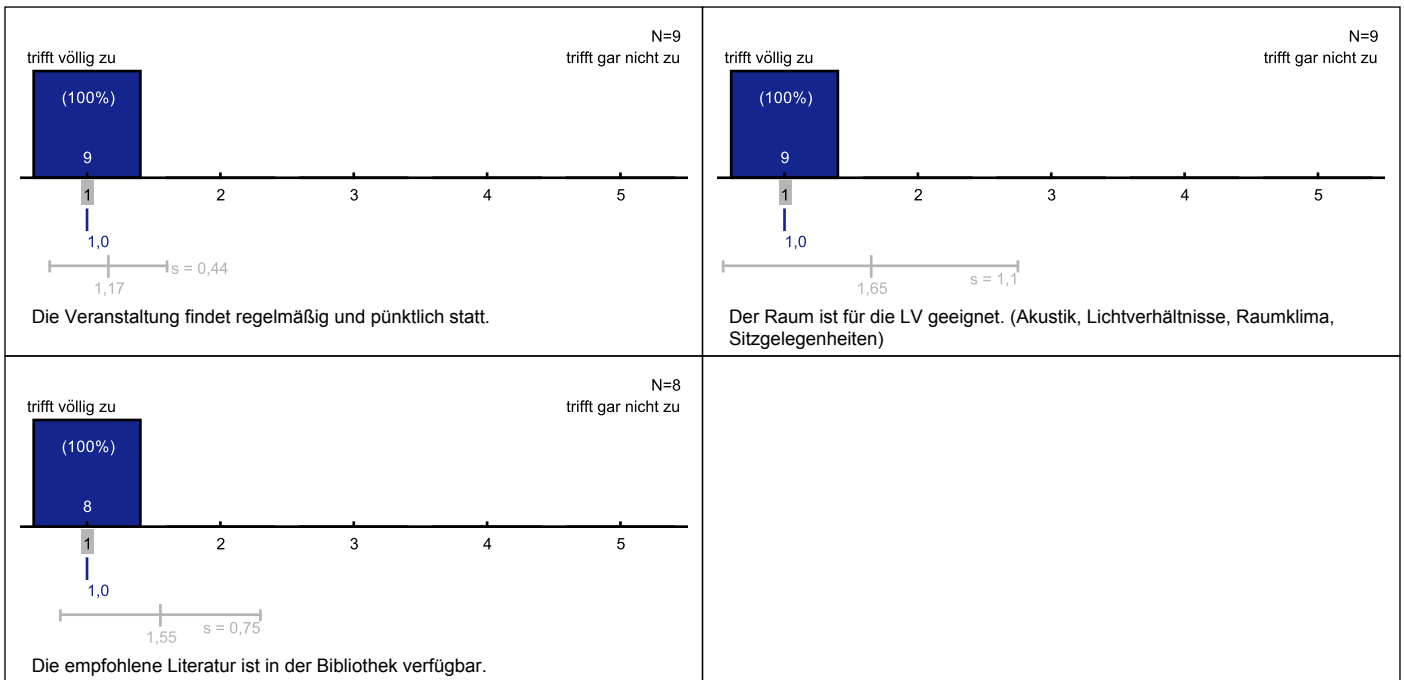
N=9
trifft völlig zu
trifft gar nicht zu

(100%)
9

1 2 3 4 5

1,0
s = 0,44
1,17

Die Veranstaltung findet regelmäßig und pünktlich statt.

N=9
trifft völlig zu
trifft gar nicht zu

(100%)
9

1 2 3 4 5

1,0
1,65
s = 1,1

Der Raum ist für die LV geeignet. (Akustik, Lichtverhältnisse, Raumklima, Sitzgelegenheiten)

N=8
trifft völlig zu
trifft gar nicht zu

(100%)
8

1 2 3 4 5

1,0
1,55
s = 0,75

Die empfohlene Literatur ist in der Bibliothek verfügbar.